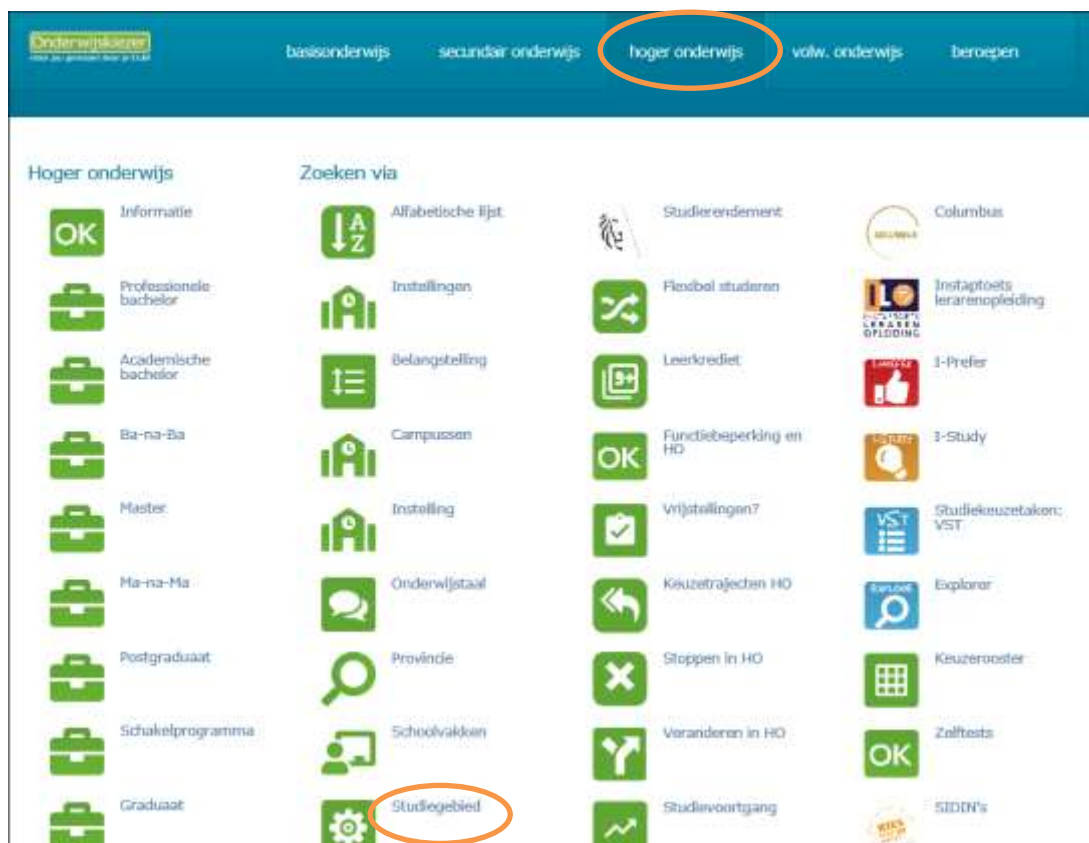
Onderwijskiezer
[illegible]

basisonderwijs secundair onderwijs hoger onderwijs volw. onderwijs beroepen

Hoger onderwijs

OK Informatie

Professionele bachelor

Academische bachelor

Ba-na-Ba

Master

Ma-na-Ma

Postgraduaat

Schakelprogramma

Graduaat

Zoeken via

Alfabetische lijst

Instellingen

Belangstelling

Campussen

Instelling

Onderwijstaal

Provincie

Schoolvakken

Studiegebied

Studierendement

Flexibel studeren

Leerkrediet

OK Functiebeperking en HO

Vrijstellingen?

Keuzetrajecten HO

Stoppen in HO

Veranderen in HO

Studievoortgang

Columbus

Instaptoets lerarenopleiding

I-Prefer

I-Study

Studiekeuzetaken: VST

Explorer

Keuzerooster

OK Zelftests

SIDIN's